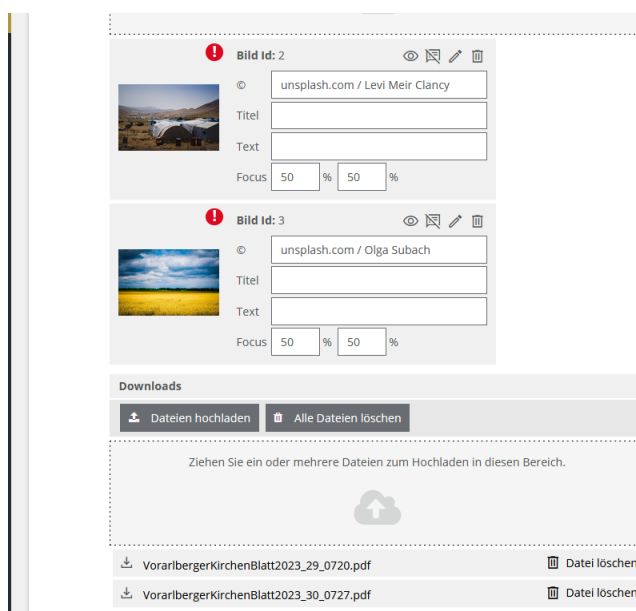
Bild Id: 2

©
unsplash.com / Levi Meir Clancy

Titel

Text

Focus 50 % 50 %

Bild Id: 3

©
unsplash.com / Olga Subach

Titel

Text

Focus 50 % 50 %

Downloads

Dateien hochladen

Alle Dateien löschen

Ziehen Sie ein oder mehrere Dateien zum Hochladen in diesen Bereich.

VorarlbergerKirchenBlatt2023_29_0720.pdf
Datei löschen

VorarlbergerKirchenBlatt2023_30_0727.pdf
Datei löschen